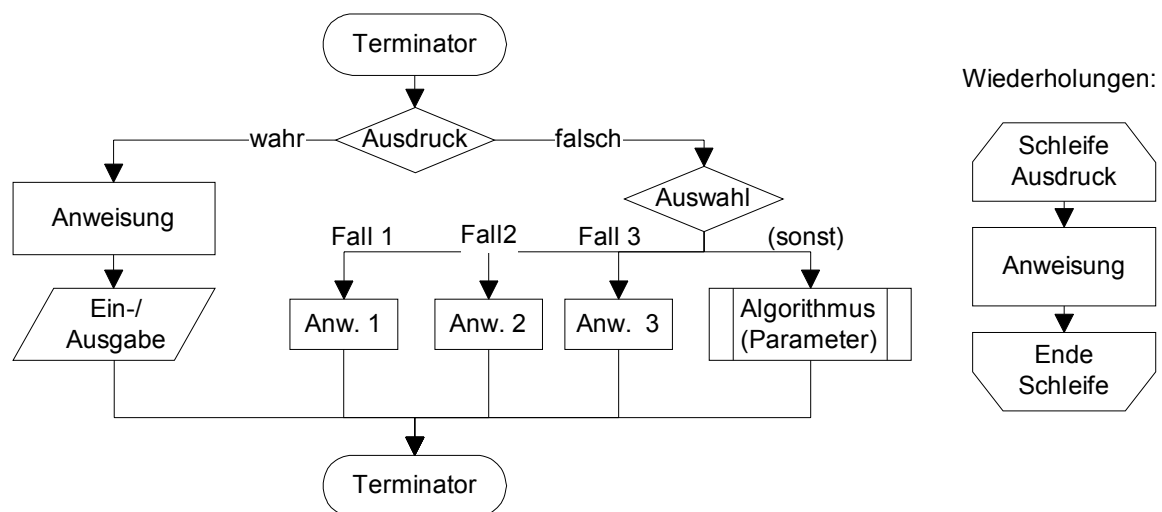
Terminator

wahr

Ausdruck

falsch

Anweisung

Auswahl

Fall 1

Fall2

Fall 3

(sonst)

Ein-/ Ausgabe

Anw. 1

Anw. 2

Anw. 3

Algorithmus (Parameter)

Terminator

Wiederholungen:

Schleife Ausdruck

Anweisung

Ende Schleife